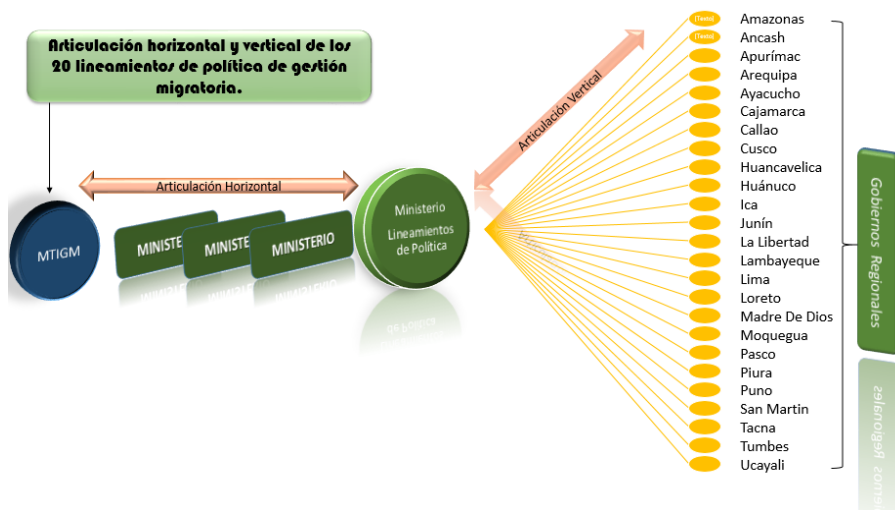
Articulación horizontal y vertical de los 20 lineamientos de política de gestión migratoria.

Articulación Horizontal

MTIGM

MINISTE

MINISTE

MINISTERIO

Ministerio
Lineamientos de Política

Articulación Vertical

(Texto)
(Texto)

Amazonas
Ancash
Apurímac
Arequipa
Ayacucho
Cajamarca
Callao
Cusco
Huancavelica
Huánuco
Ica
Junín
La Libertad
Lambayeque
Lima
Loreto
Madre De Dios
Moquegua
Pasco
Piura
Puno
San Martin
Tacna
Tumbes
Ucayali

Gobiernos Regionales